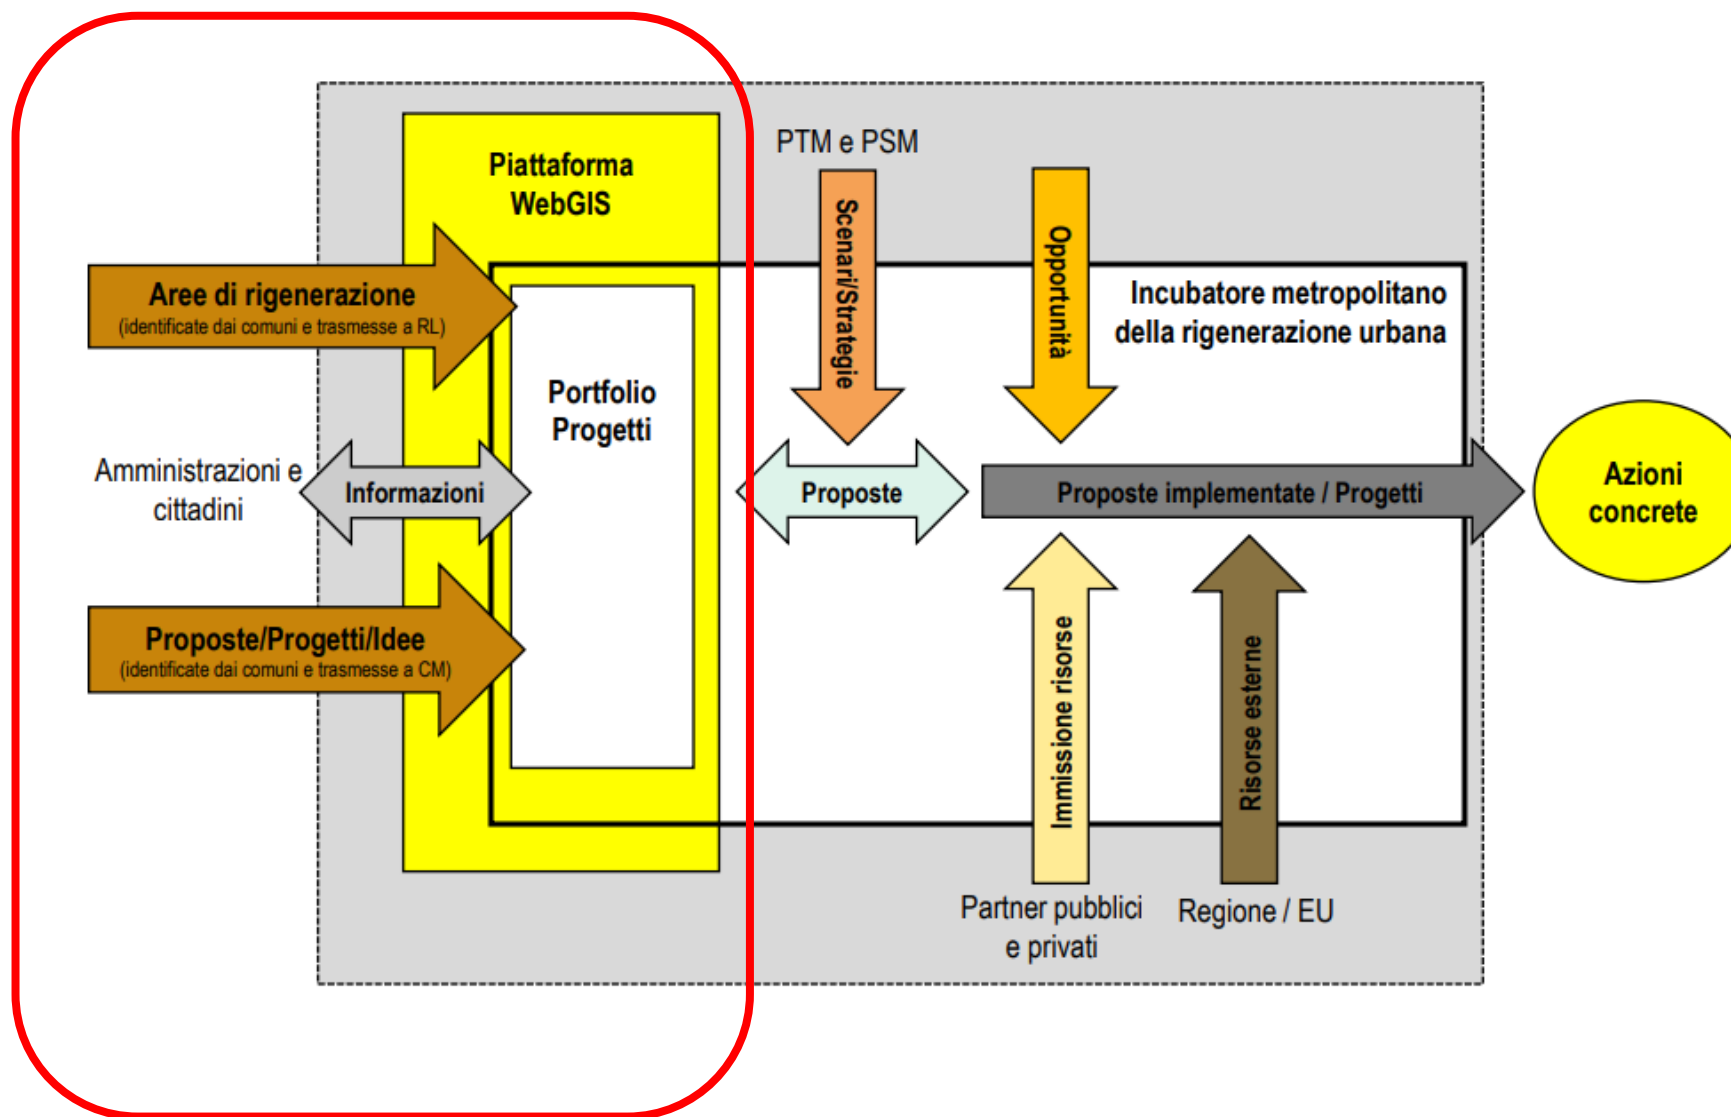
Piattaforma WebGIS

PTM e PSM

Scenari/Strategie

Opportunità

Incubatore metropolitano della rigenerazione urbana

Aree di rigenerazione
(identificate dai comuni e trasmesse a RL)

Portfolio Progetti

Amministrazioni e cittadini

Informazioni

Proposte

Proposte implementate / Progetti

Azioni concrete

Proposte/Progetti/Idee
(identificate dai comuni e trasmesse a CM)

Immissione risorse

Risorse esterne

Partner pubblici e privati

Regione / EU